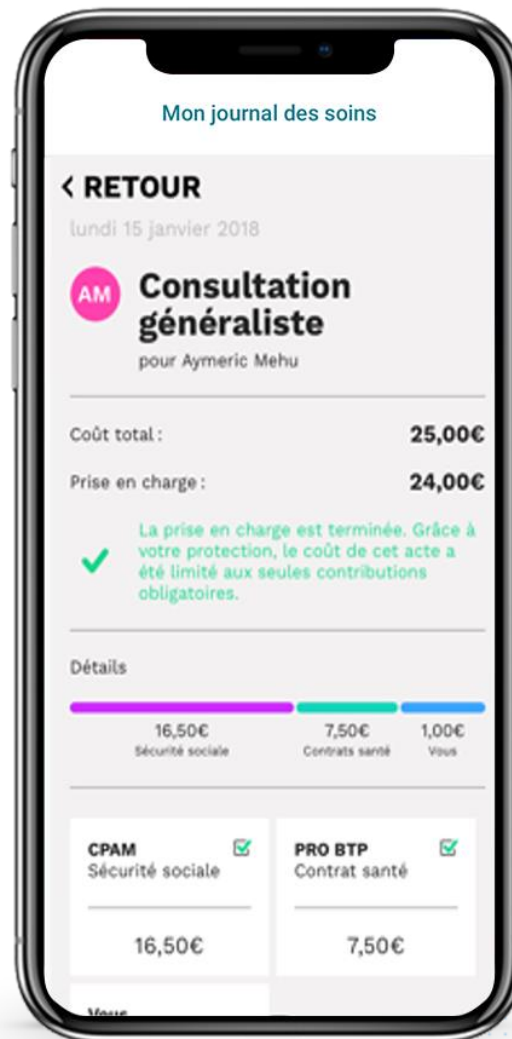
Mon journal des soins

< RETOUR

lundi 15 janvier 2018

AM

Consultation généraliste

pour Aymeric Mehu

Coût total : 25,00€

Prise en charge : 24,00€

La prise en charge est terminée. Grâce à votre protection, le coût de cet acte a été limité aux seules contributions obligatoires.

Détails

16,50€
Sécurité sociale

7,50€
Contrats santé

1,00€
Vous

CPAM
Sécurité sociale

16,50€

PRO BTP
Contrat santé

7,50€

Vous